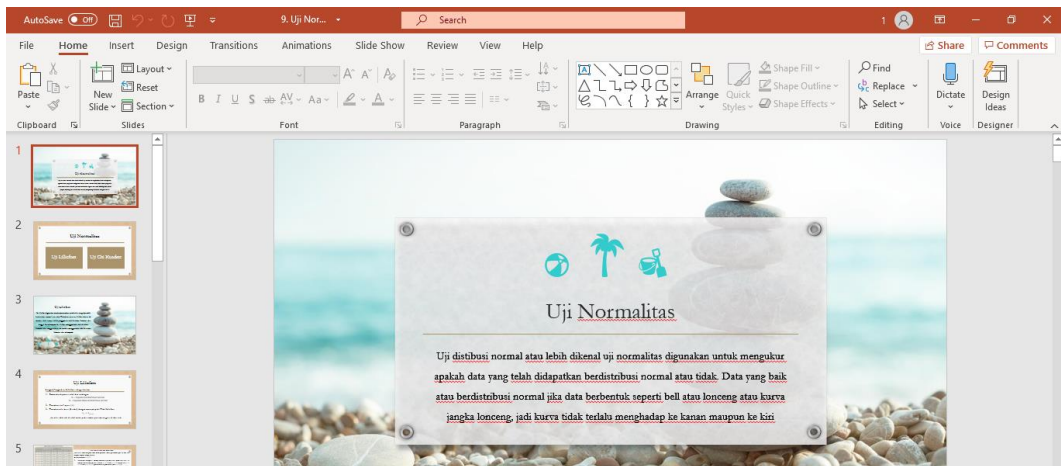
AutoSave Off 9. Uji Nor... Search 1

File Home Insert Design Transitions Animations Slide Show Review View Help Share Comments

Paste Clipboard New Slide Layout Reset Section Slides Font Paragraph Arrange Quick Styles Shape Fill Shape Outline Shape Effects Drawing Find Replace Select Editing Dictate Voice Design Ideas Designer

1
2 Uji Normalitas Uji Lilliefors Uji Chi Kuadrat
3
4 Uji Lilliefors
5

Uji Normalitas

Uji distibusi normal atau lebih dikenal uji normalitas digunakan untuk mengukur apakah data yang telah didapatkan berdistribusi normal atau tidak. Data yang baik atau berdistribusi normal jika data berbentuk seperti bell atau lonceng atau kurva jangka lonceng, jadi kurva tidak terlalu menghadap ke kanan maupun ke kiri